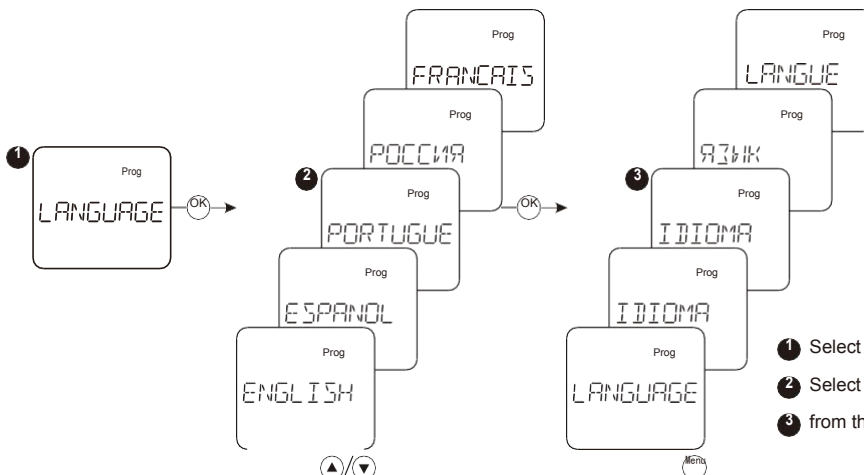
1

Prog

LANGUAGE

OK

2

Prog

FRANCAIS

Prog

РОССИЯ

Prog

PORTUGUE

Prog

ESPANOL

Prog

ENGLISH

OK

3

Prog

LANGUE

Prog

ЯЗЫК

Prog

IDIOMA

Prog

IDIOMA

Prog

LANGUAGE

Menu

1 Select

2 Select

3 from th